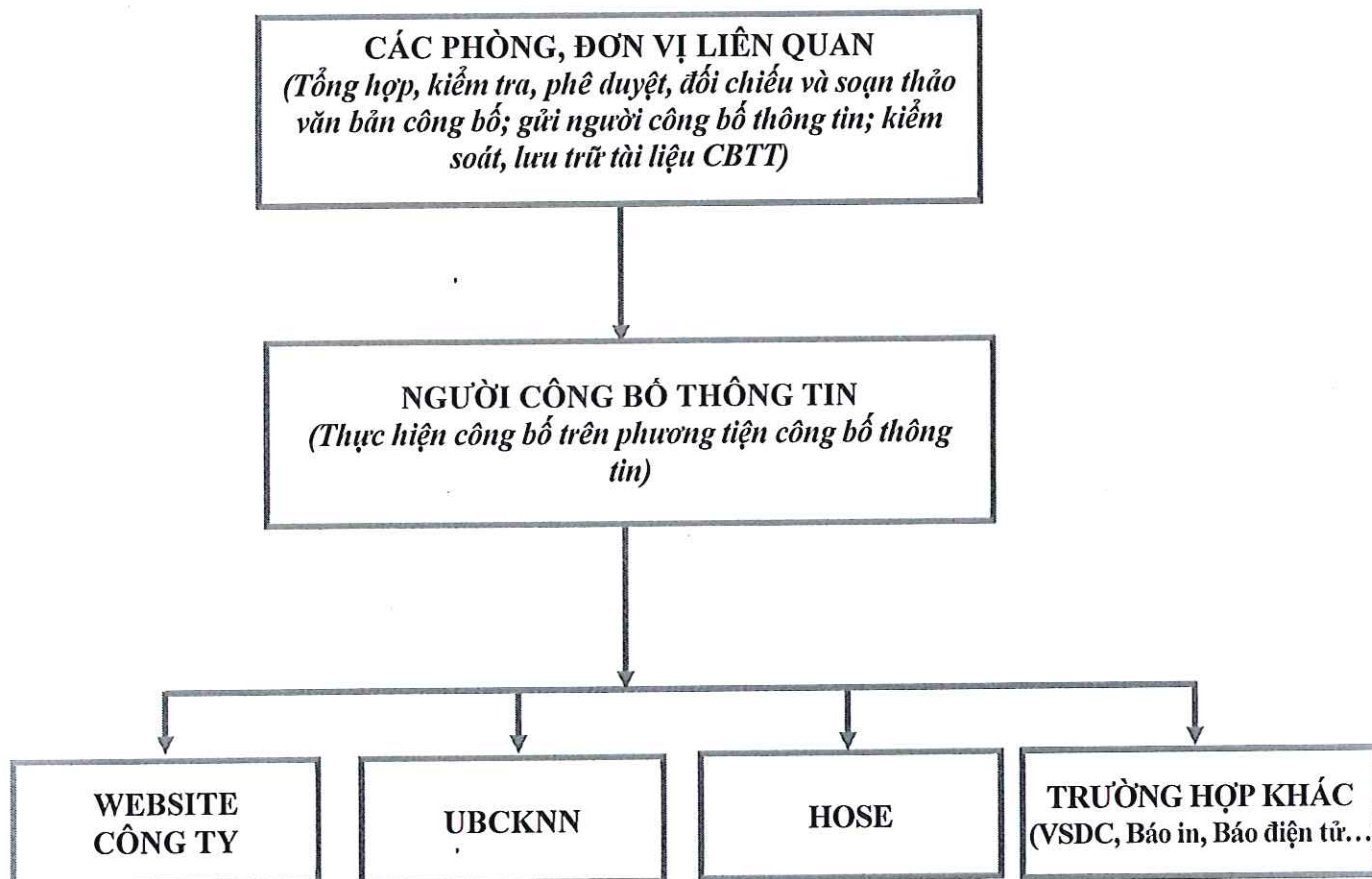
CÁC PHÒNG, ĐƠN VỊ LIÊN QUAN
(Tổng hợp, kiểm tra, phê duyệt, đối chiếu và soạn thảo văn bản công bố; gửi người công bố thông tin; kiểm soát, lưu trữ tài liệu CBTT)

NGƯỜI CÔNG BỐ THÔNG TIN
(Thực hiện công bố trên phương tiện công bố thông tin)

WEBSITE CÔNG TY

UBCKNN

HOSE

TRƯỜNG HỢP KHÁC
(VSDC, Báo in, Báo điện tử…